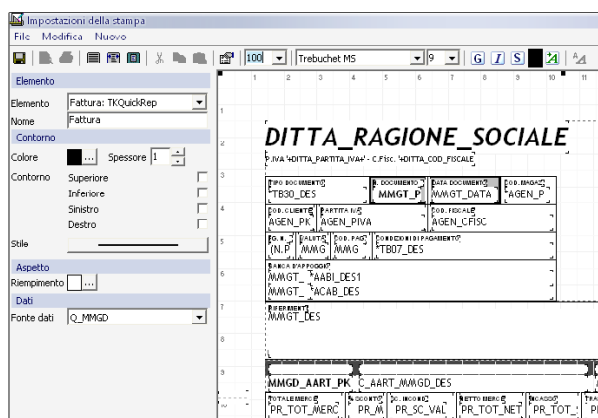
Impostazioni della stampa
File Modifica Nuovo
100 Trebuchet MS 9 G I S A
Elemento
Elemento Fattura: TKQuickRep
Nome Fattura
Contorno
Colore ... Spessore 1
Contorno Superiore
Inferiore
Sinistro
Destro
Stile
Aspetto
Riempimento ...
Dati
Fonte dati Q_MMGD
1 2 3 4 5 6 7 8 9 10 11
DITTA_RAGIONE_SOCIALE
P.IVA %DITTA_PARTITA_IVA% - C.Fisc. %DITTA_COD_FISCALE
TIPO DOCUMENTO
TB30_DES
N. DOCUMENTO
MMGT_P
DATA DOCUMENTO
MMGT_DATA
COD. PAGAM.
AGEN_P
COD. CLIENTE
AGEN_PK
PARTITA IVA
AGEN_PIVA
COD. FISCALE
AGEN_CFISC
PG. N.
(N.P
VALUTA
MMG
COD. PAG.
MMG
CONDIZIONI DI PAGAMENTO
TB07_DES
BANCA D'APPOGGIO
MMGT_ AABI_DES1
MMGT_ ACAB_DES
RIFERIMENTI
MMGT_DES
MMGD_AART_PK C_AART_MMGD_DES
TOTALE MERCE
PR_TOT_MERC
SCONTO
PR_M
SC. INCOND.
PR_SC_VAL
NETTO MERCE
PR_TOT_NET
TRASPORTO
PR_TOT_
PR